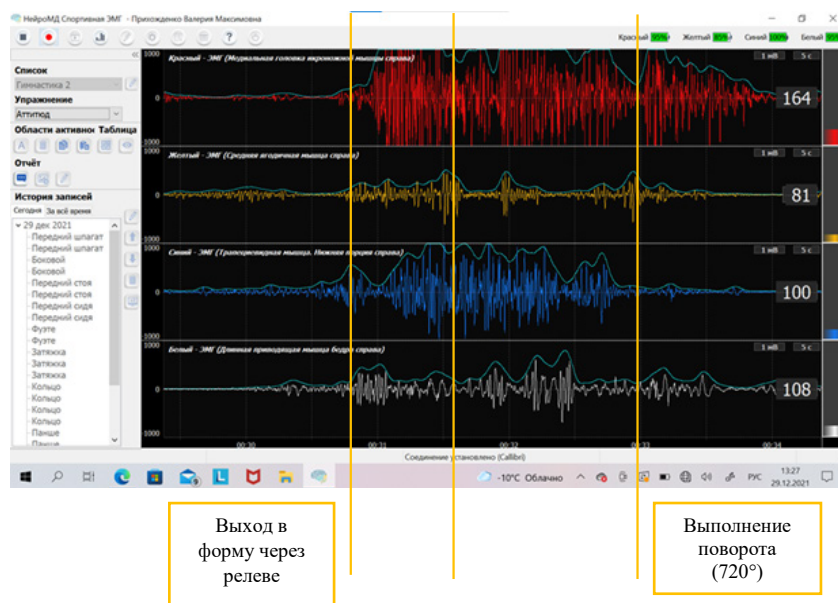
НейроМД Спортивная ЭМГ - Прихожденко Валерия Максимовна

Красный 95% Желтый 85% Синий 100% Белый 85%

Список
Гимнастика 2
Упражнение
Аттитюд
Области активности Таблица
Отчёт
История записей
Сегодня За всё время
29 дек 2021
Передний шпагат
Передний шпагат
Боковой
Боковой
Передний стоя
Передний стоя
Передний сидя
Передний сидя
Фуэте
Фуэте
Затяжка
Затяжка
Затяжка
Кольцо
Кольцо
Кольцо
Кольцо
Панше
Панше

1000
Красный - ЭМГ (Медиальная головка икроножной мышцы справа)
1 мВ 5 с
0
164
1000
Желтый - ЭМГ (Средняя ягодичная мышца справа)
1 мВ 5 с
0
81
1000
Синий - ЭМГ (Трапециевидная мышца. Нижняя порция справа)
1 мВ 5 с
0
100
1000
Белый - ЭМГ (Длинная приводящая мышца бедра справа)
1 мВ 5 с
0
108
1000

00:30 00:31 00:32 00:33 00:34

Соединение установлено (Calibri)

-10°C Облачно РУС 13:27 29.12.2021

Выход в форму через релеве

Выполнение поворота (720°)